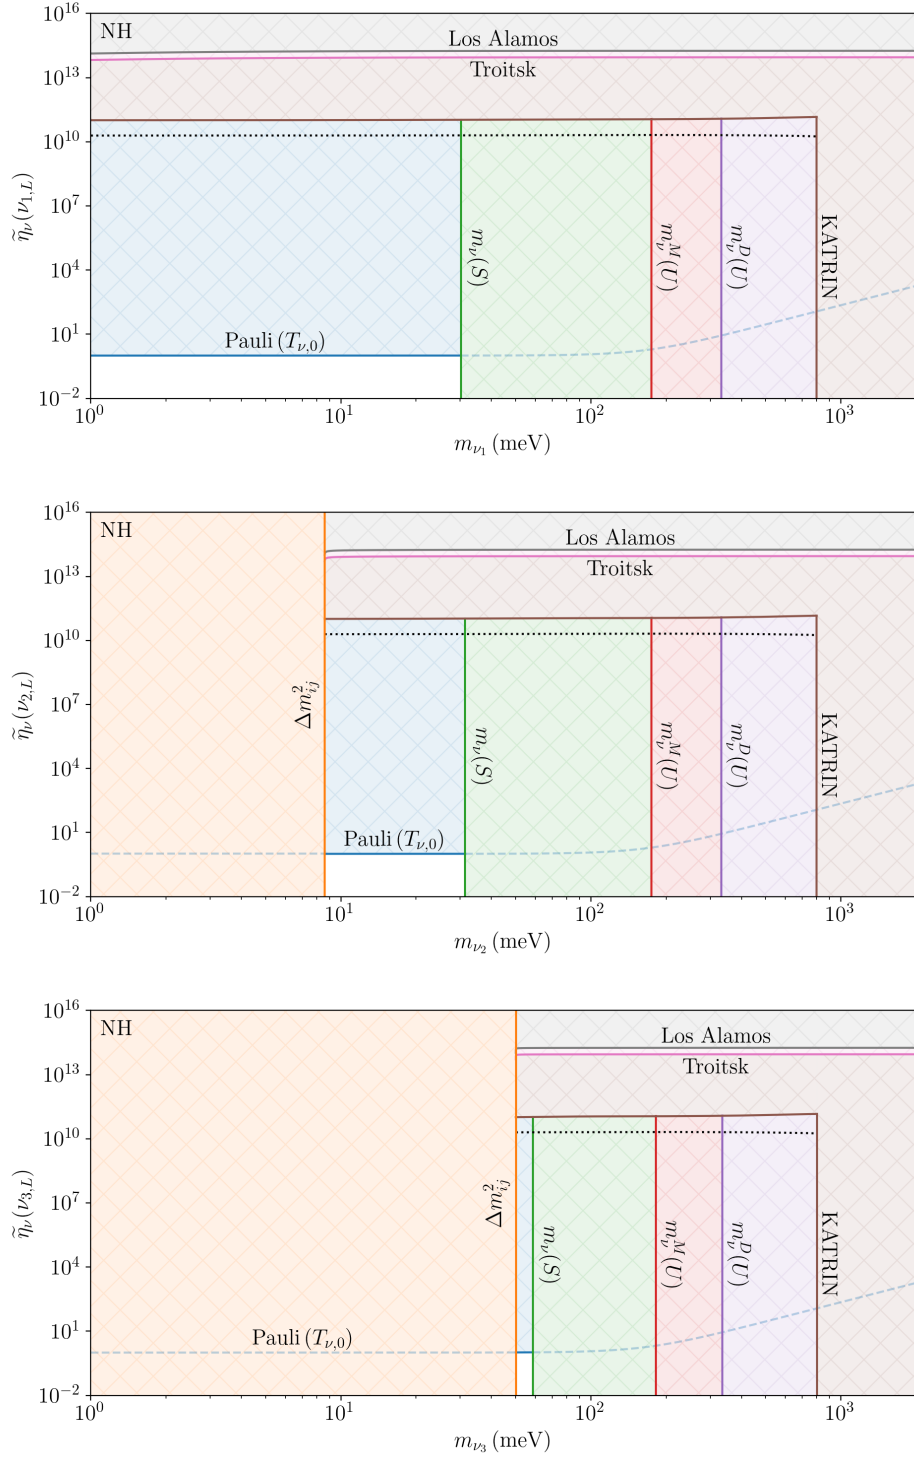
$10^{16}$
NH
Los Alamos
Troitsk
$10^{13}$
$10^{10}$
$10^{7}$
$10^{4}$
$10^{1}$
$10^{-2}$
$\tilde{\eta}_\nu(\nu_{1,L})$
$m_\nu(S)$
$m_\nu^M(U)$
$m_\nu^D(U)$
KATRIN
Pauli $(T_{\nu,0})$
$10^0$ $10^1$ $10^2$ $10^3$
$m_{\nu_1}$ (meV)

$10^{16}$
NH
Los Alamos
Troitsk
$10^{13}$
$10^{10}$
$10^{7}$
$10^{4}$
$10^{1}$
$10^{-2}$
$\tilde{\eta}_\nu(\nu_{2,L})$
$\Delta m^2_{ij}$
$m_\nu(S)$
$m_\nu^M(U)$
$m_\nu^D(U)$
KATRIN
Pauli $(T_{\nu,0})$
$10^0$ $10^1$ $10^2$ $10^3$
$m_{\nu_2}$ (meV)

$10^{16}$
NH
Los Alamos
Troitsk
$10^{13}$
$10^{10}$
$10^{7}$
$10^{4}$
$10^{1}$
$10^{-2}$
$\tilde{\eta}_\nu(\nu_{3,L})$
$\Delta m^2_{ij}$
$m_\nu(S)$
$m_\nu^M(U)$
$m_\nu^D(U)$
KATRIN
Pauli $(T_{\nu,0})$
$10^0$ $10^1$ $10^2$ $10^3$
$m_{\nu_3}$ (meV)